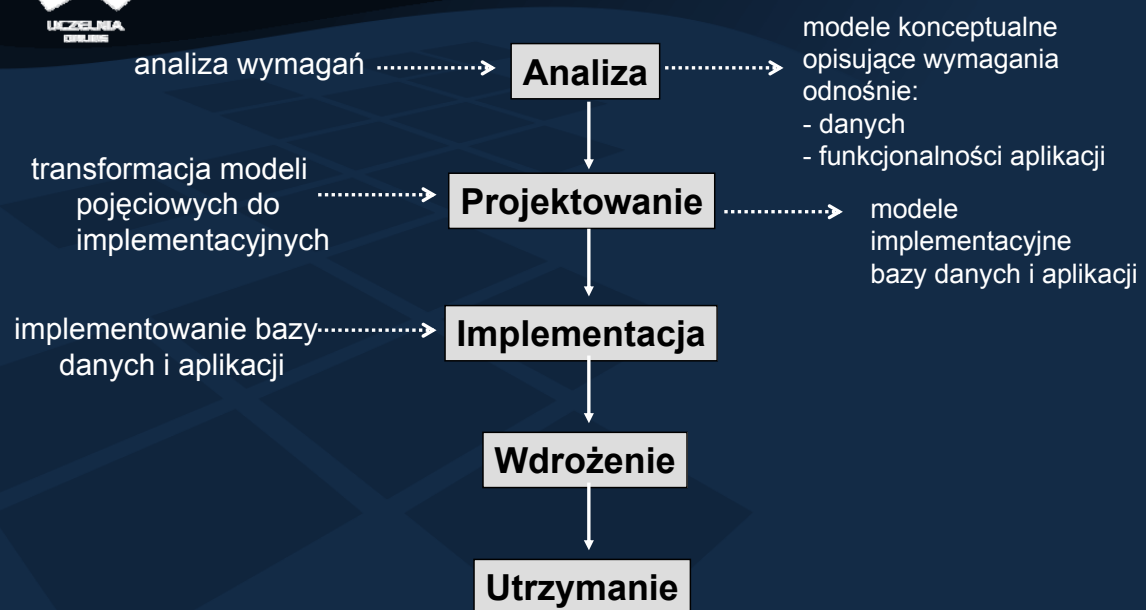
UCZELNIA
ONLINE

analiza wymagań

Analiza

modele konceptualne opisujące wymagania odnośnie:
- danych
- funkcjonalności aplikacji

transformacja modeli pojęciowych do implementacyjnych

Projektowanie

modele implementacyjne bazy danych i aplikacji

implementowanie bazy danych i aplikacji

Implementacja

Wdrożenie

Utrzymanie